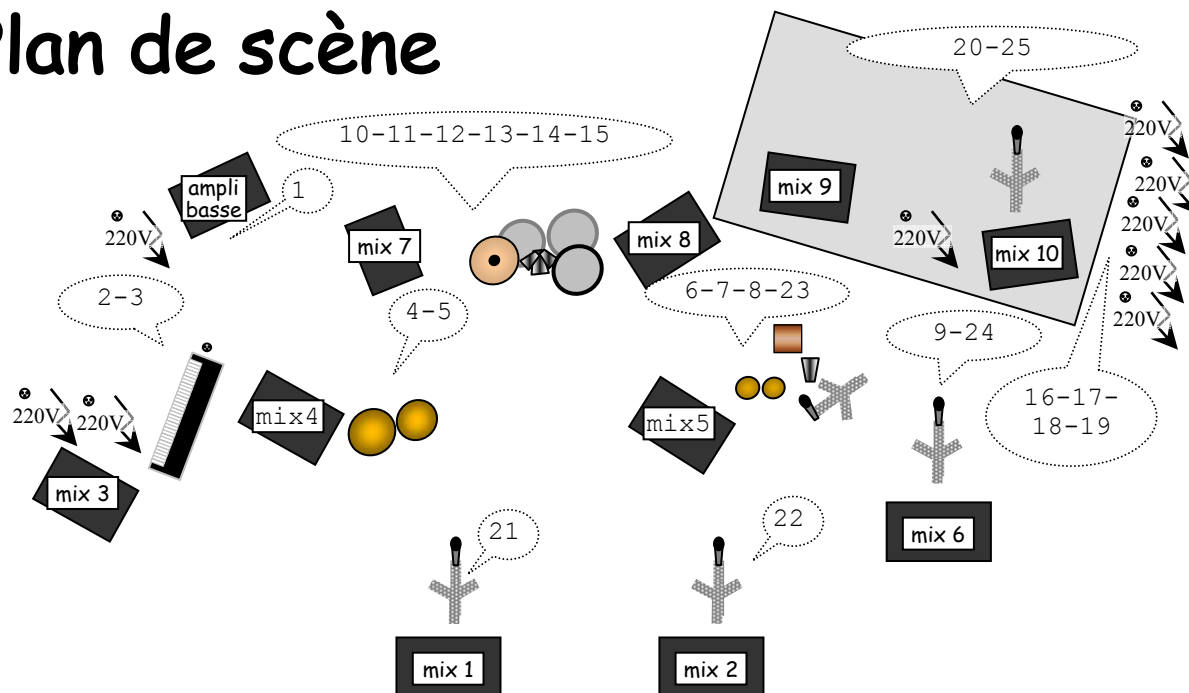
Plan de scène

20-25

220V

220V

220V

220V

220V

10-11-12-13-14-15

ampli basse

1

220V

mix 7

mix 8

mix 9

220V

mix 10

2-3

4-5

6-7-8-23

9-24

16-17-18-19

220V

220V

mix4

mix5

mix 3

mix 6

21

22

mix 1

mix 2